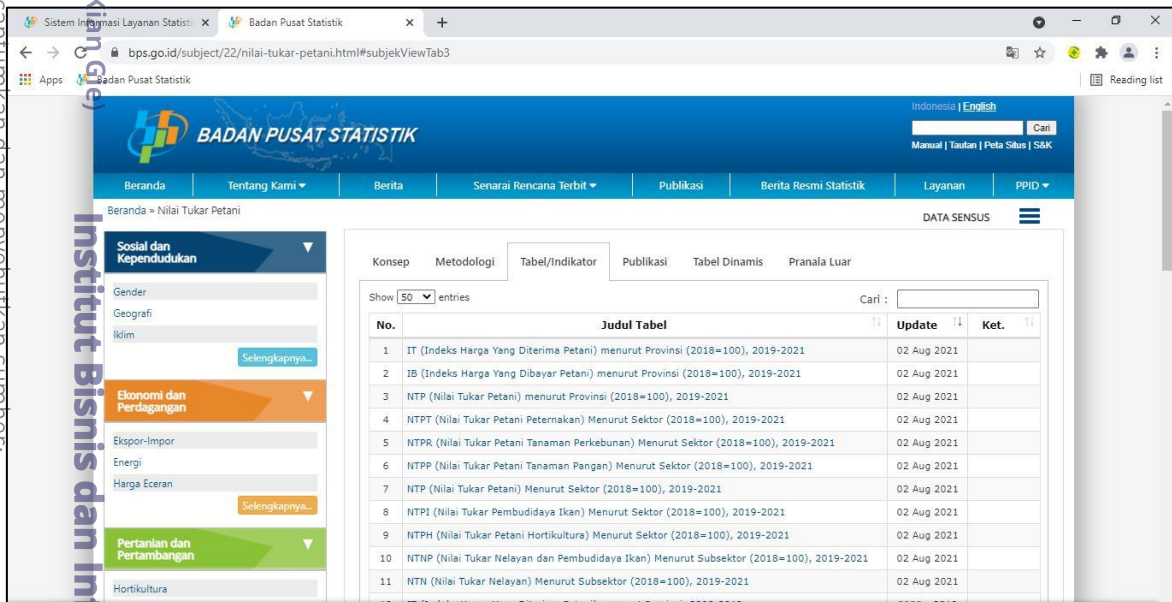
Sistem Informasi Layanan Statisti ×
Badan Pusat Statistik ×
+
bps.go.id/subject/22/nilai-tukar-petani.html#subjekViewTab3
Apps
Badan Pusat Statistik
Reading list

BADAN PUSAT STATISTIK
Indonesia | English
Cari
Manual | Tautan | Peta Situs | S&K

Beranda
Tentang Kami
Berita
Senarai Rencana Terbit
Publikasi
Berita Resmi Statistik
Layanan
PPID

Beranda » Nilai Tukar Petani
DATA SENSUS

Sosial dan Kependudukan
Gender
Geografi
Iklim
Selengkapnya...

Ekonomi dan Perdagangan
Ekspor-Impor
Energi
Harga Eceran
Selengkapnya...

Pertanian dan Pertambangan
Hortikultura

Konsep
Metodologi
Tabel/Indikator
Publikasi
Tabel Dinamis
Pranala Luar

Show 50 entries
Cari :

| No. | Judul Tabel | Update | Ket. |
|---|---|---|---|
| 1 | IT (Indeks Harga Yang Diterima Petani) menurut Provinsi (2018=100), 2019-2021 | 02 Aug 2021 | |
| 2 | IB (Indeks Harga Yang Dibayar Petani) menurut Provinsi (2018=100), 2019-2021 | 02 Aug 2021 | |
| 3 | NTP (Nilai Tukar Petani) menurut Provinsi (2018=100), 2019-2021 | 02 Aug 2021 | |
| 4 | NTPT (Nilai Tukar Petani Peternakan) Menurut Sektor (2018=100), 2019-2021 | 02 Aug 2021 | |
| 5 | NTPR (Nilai Tukar Petani Tanaman Perkebunan) Menurut Sektor (2018=100), 2019-2021 | 02 Aug 2021 | |
| 6 | NTPP (Nilai Tukar Petani Tanaman Pangan) Menurut Sektor (2018=100), 2019-2021 | 02 Aug 2021 | |
| 7 | NTP (Nilai Tukar Petani) Menurut Sektor (2018=100), 2019-2021 | 02 Aug 2021 | |
| 8 | NTPI (Nilai Tukar Pembudidaya Ikan) Menurut Sektor (2018=100), 2019-2021 | 02 Aug 2021 | |
| 9 | NTPH (Nilai Tukar Petani Hortikultura) Menurut Sektor (2018=100), 2019-2021 | 02 Aug 2021 | |
| 10 | NTNP (Nilai Tukar Nelayan dan Pembudidaya Ikan) Menurut Subsektor (2018=100), 2019-2021 | 02 Aug 2021 | |
| 11 | NTN (Nilai Tukar Nelayan) Menurut Subsektor (2018=100), 2019-2021 | 02 Aug 2021 | |

Institut Bisnis dan In